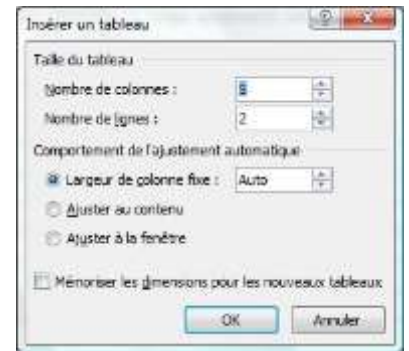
Insérer un tableau

Taille du tableau
Nombre de colonnes : 5
Nombre de lignes : 2

Comportement de l'ajustement automatique
Largeur de colonne fixe : Auto
Ajuster au contenu
Ajuster à la fenêtre

Mémoriser les dimensions pour les nouveaux tableaux

OK Annuler